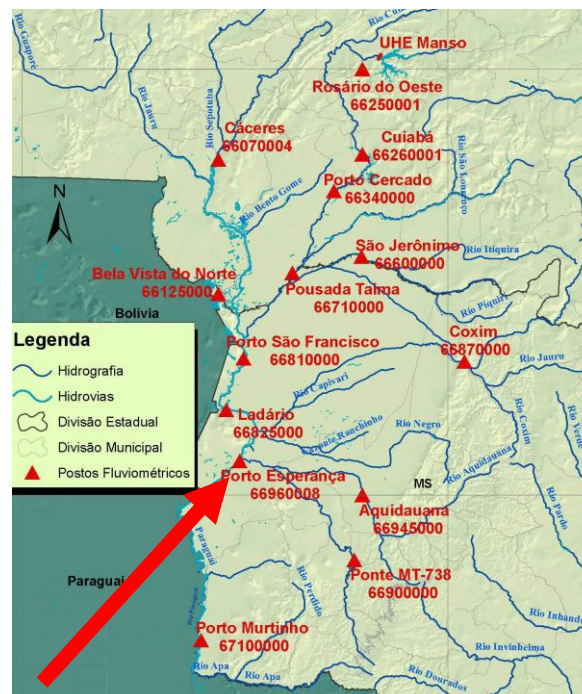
Rio Cuiabá
UHE Manso
Rio Guaporé
Rio Jauru
Rosário do Oeste
66250001
Rio Sepotuba
Cáceres
66070004
Cuiabá
66260001
Rio São Lourenço
Rio Bento Gome
Porto Cercado
66340000
N
São Jerônimo
66600000
Rio Itiquira
Bela Vista do Norte
66125000
Pousada Taima
66710000
Bolivia
Rio Piquiri
Legenda
Hidrografia
Hidrovias
Divisão Estadual
Divisão Municipal
Postos Fluviométricos
Porto São Francisco
66810000
Coxim
66870000
Rio Jauru
Rio Capivari
Ladário
66825000
Rio Negro
Rio Coxim
Rio Verde
Taquari Ranchinho
Rio Aquidauana
Porto Esperança
66960008
MS
Aquidauana
66945000
Rio Pardo
Paraguai
Paraguai
Ponte MT-738
66900000
Rio Perdido
Rio Ivinhema
Porto Murtinho
67100000
Rio Apa
Rio Apa
Rio Dourados
Rio Ivinheima